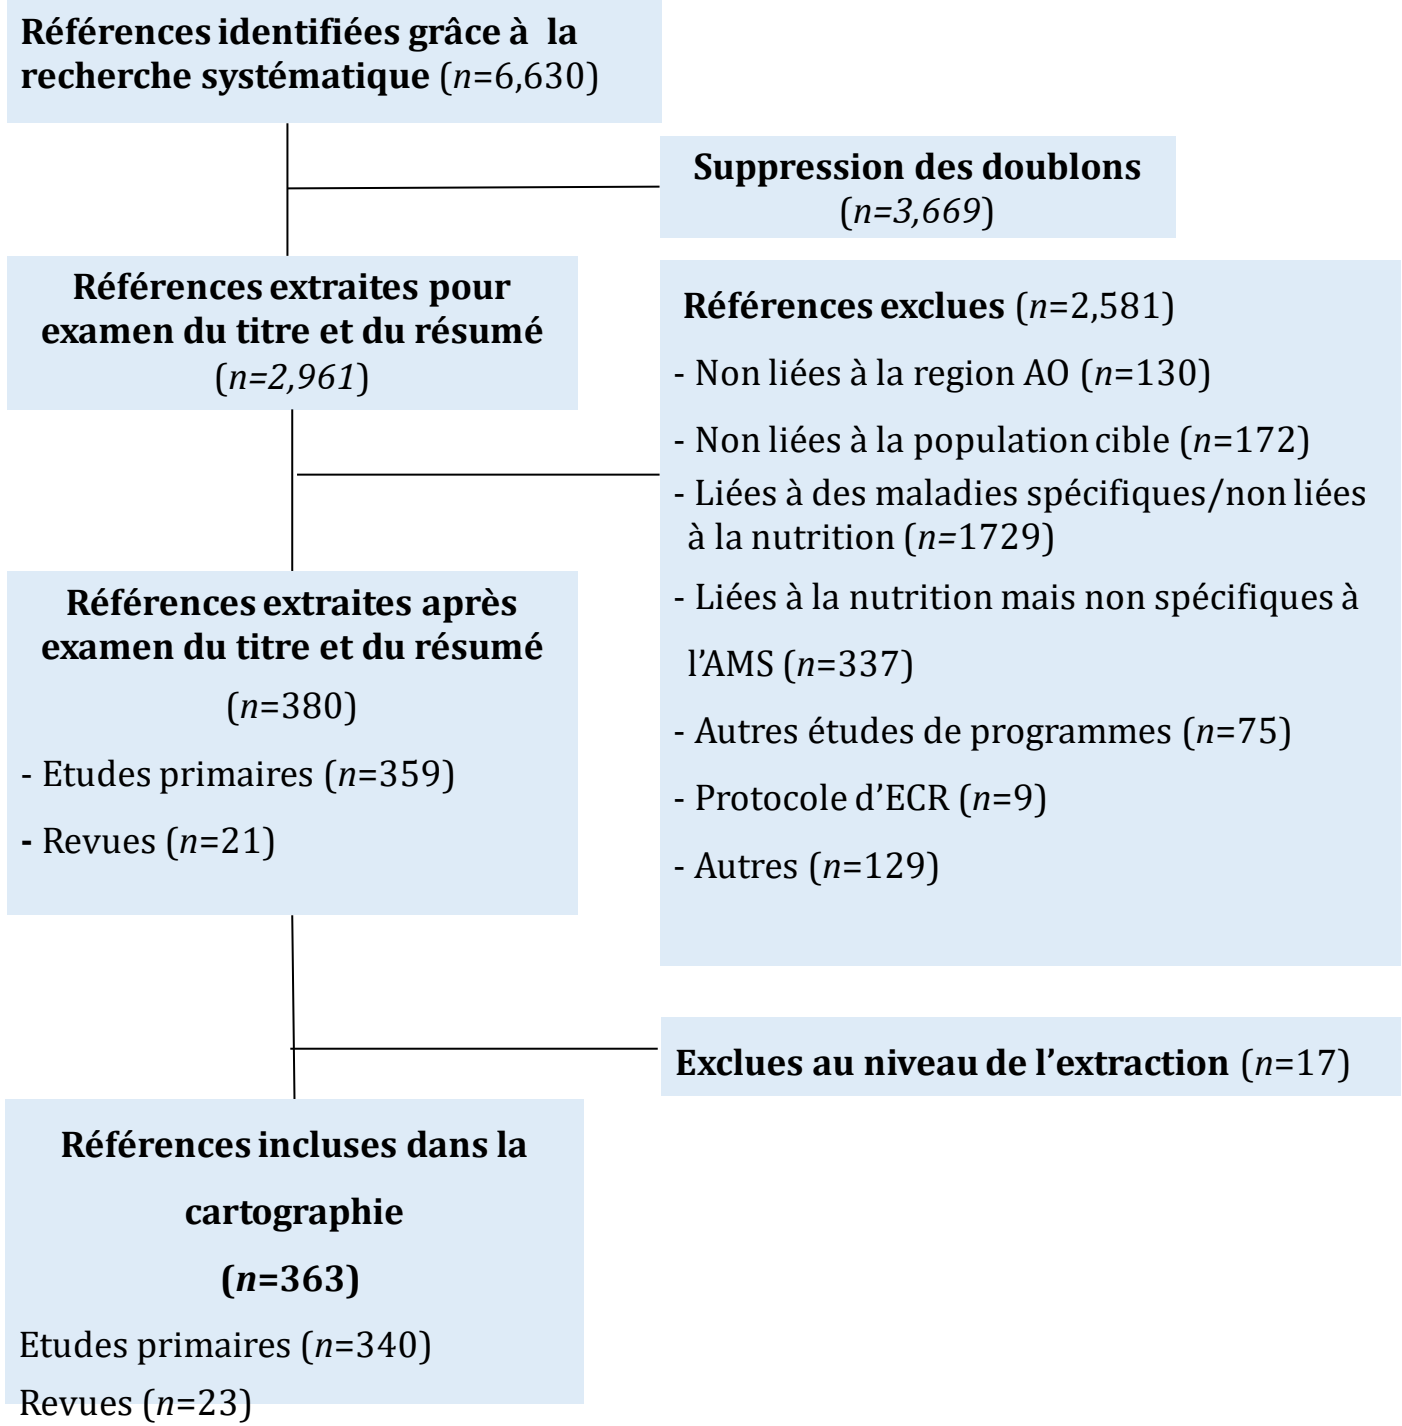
Références identifiées grâce à la recherche systématique (n=6,630)

Suppression des doublons (n=3,669)

Références extraites pour examen du titre et du résumé (n=2,961)

Références exclues (n=2,581)

- Non liées à la region AO (n=130)

- Non liées à la population cible (n=172)

- Liées à des maladies spécifiques/non liées à la nutrition (n=1729)

- Liées à la nutrition mais non spécifiques à l'AMS (n=337)

- Autres études de programmes (n=75)

- Protocole d'ECR (n=9)

- Autres (n=129)

Références extraites après examen du titre et du résumé (n=380)

- Etudes primaires (n=359)

- Revues (n=21)

Exclues au niveau de l'extraction (n=17)

Références incluses dans la cartographie (n=363)

Etudes primaires (n=340)

Revues (n=23)